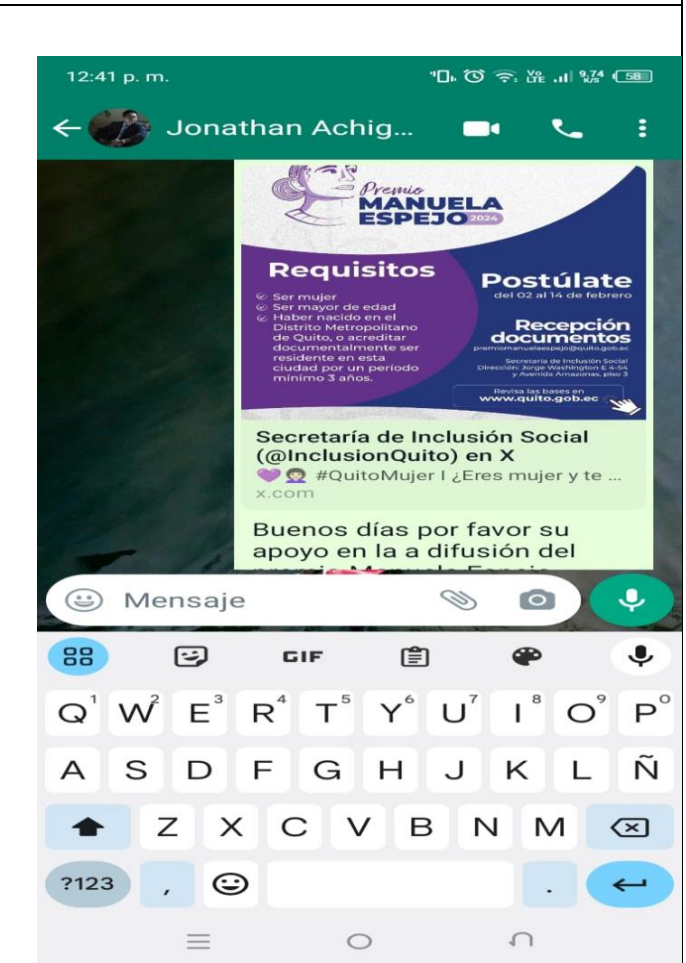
12:41 p. m.

58

Jonathan Achig...

Premio
MANUELA
ESPEJO 2024

Requisitos

Ser mujer
Ser mayor de edad
Haber nacido en el Distrito Metropolitano de Quito, o acreditar documentalmente ser residente en esta ciudad por un período mínimo 3 años.

Postúlate
del 02 al 14 de febrero

Recepción documentos
premiomanuelaespejo@quito.gob.ec

Secretaría de Inclusión Social
Dirección: Jorge Washington E 4-54 y Avenida Amazonas, piso 3

Revisa las bases en
www.quito.gob.ec

Secretaría de Inclusión Social (@InclusionQuito) en X
#QuitoMujer l ¿Eres mujer y te ...
x.com

Buenos días por favor su apoyo en la a difusión del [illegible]

Mensaje

GIF

Q W E R T Y U I O P
A S D F G H J K L Ñ
Z X C V B N M
?123 , .